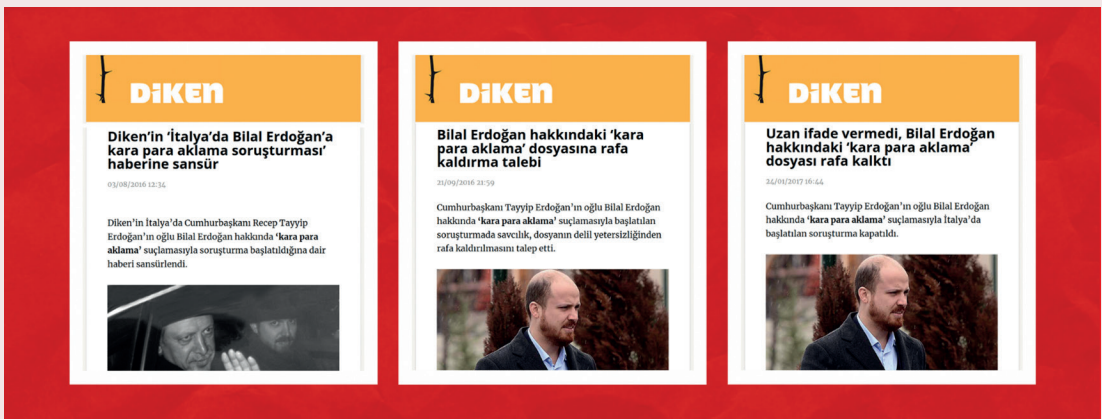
DiKEN

Diken'in 'İtalya'da Bilal Erdoğan'a kara para aklama soruşturması' haberine sansür

03/08/2016 12:34

Diken'in İtalya'da Cumhurbaşkanı Recep Tayyip Erdoğan'ın oğlu Bilal Erdoğan hakkında **'kara para aklama'** suçlamasıyla soruşturma başlatıldığına dair haberi sansürlendi.

DiKEN

Bilal Erdoğan hakkındaki 'kara para aklama' dosyasına rafa kaldırma talebi

21/09/2016 21:59

Cumhurbaşkanı Tayyip Erdoğan'ın oğlu Bilal Erdoğan hakkında **'kara para aklama'** suçlamasıyla başlatılan soruşturmada savcılık, dosyanın delil yetersizliğinden rafa kaldırılmasını talep etti.

DiKEN

Uzan ifade vermedi, Bilal Erdoğan hakkındaki 'kara para aklama' dosyası rafa kalktı

24/01/2017 16:44

Cumhurbaşkanı Tayyip Erdoğan'ın oğlu Bilal Erdoğan hakkında **'kara para aklama'** suçlamasıyla İtalya'da başlatılan soruşturma kapatıldı.